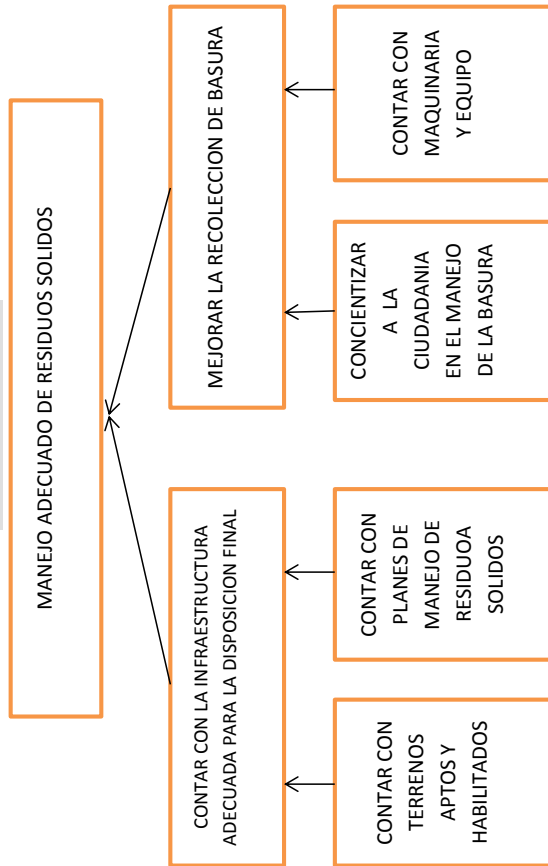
MANEJO ADECUADO DE RESIDUOS SOLIDOS

MEJORAR LA RECOLECCION DE BASURA

CONTAR CON MAQUINARIA Y EQUIPO

CONCIENTIZAR A LA CIUDADANIA EN EL MANEJO DE LA BASURA

CONTAR CON LA INFRAESTRUCTURA ADECUADA PARA LA DISPOSICION FINAL

CONTAR CON PLANES DE MANEJO DE RESIDUOA SOLIDOS

CONTAR CON TERRENOS APTOS Y HABILITADOS